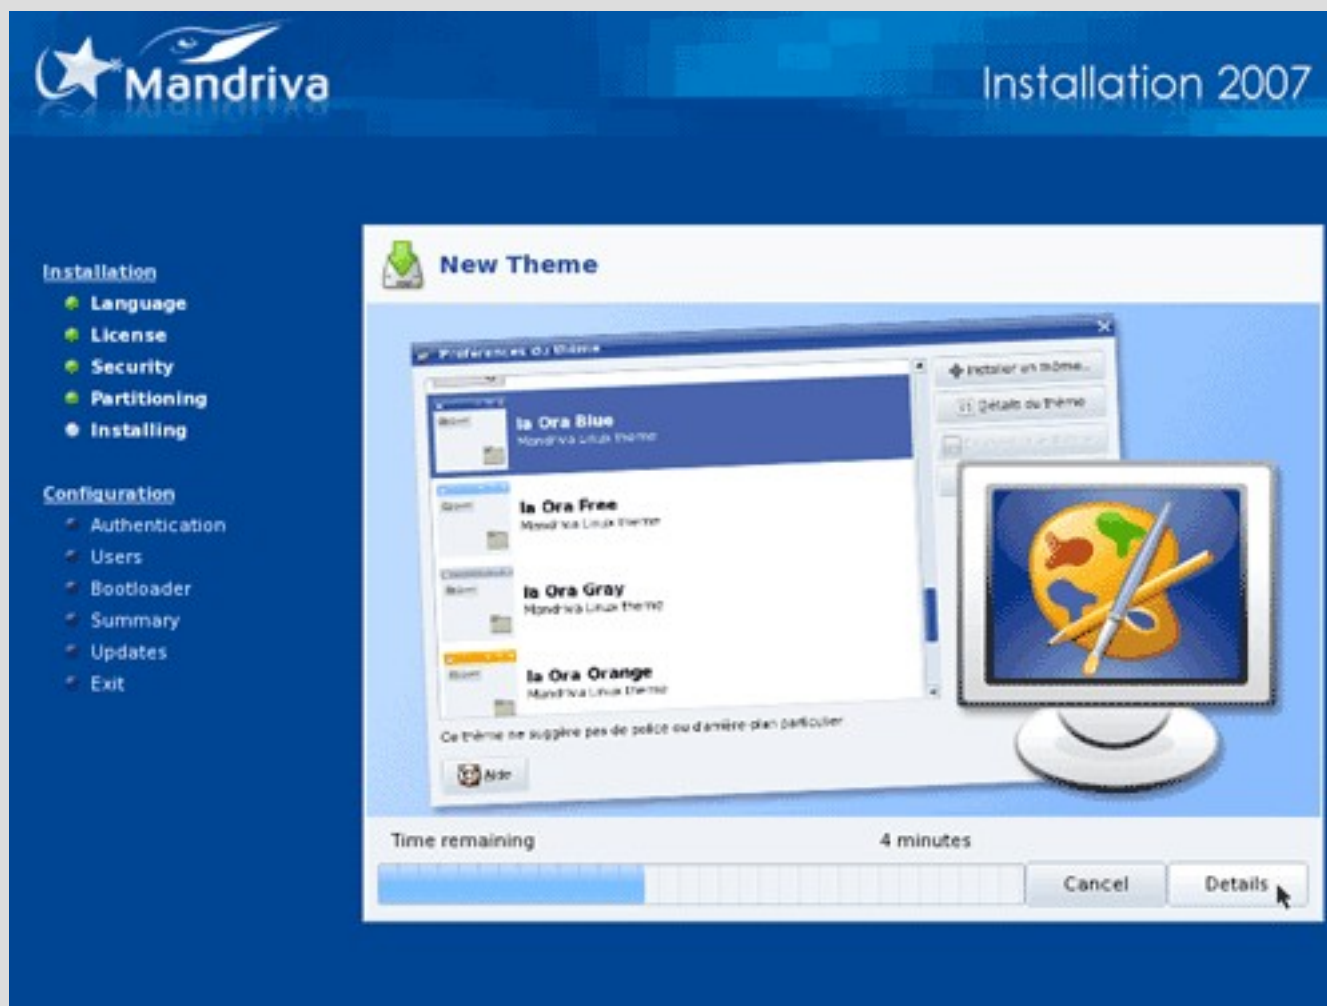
Mandriva

Installation 2007

Installation
Language
License
Security
Partitioning
Installing

Configuration
Authentication
Users
Bootloader
Summary
Updates
Exit

New Theme

Préférences du thème

Installer un thème...
Détails du thème
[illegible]

la Ora Blue
Mandriva Linux theme

la Ora Free
Mandriva Linux theme

la Ora Gray
Mandriva Linux theme

la Ora Orange
Mandriva Linux theme

Ce thème ne suggère pas de police ou d'arrière-plan particulier

Aide

Time remaining
4 minutes

Cancel
Details